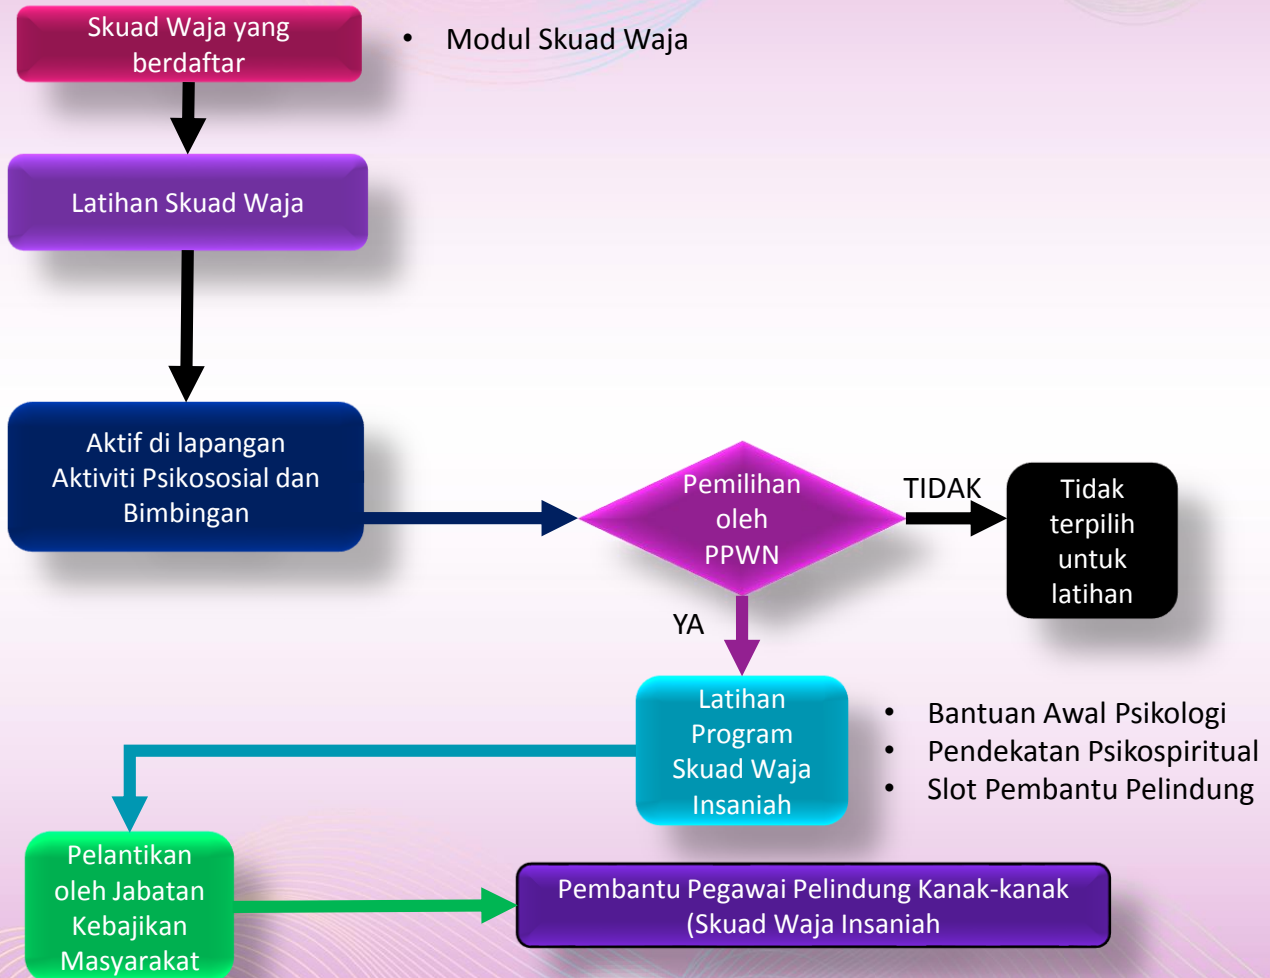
Skuad Waja yang berdaftar

• Modul Skuad Waja

Latihan Skuad Waja

Aktif di lapangan Aktiviti Psikososial dan Bimbingan

Pemilihan oleh PPWN

TIDAK

Tidak terpilih untuk latihan

YA

Latihan Program Skuad Waja Insaniah

• Bantuan Awal Psikologi
• Pendekatan Psikospiritual
• Slot Pembantu Pelindung

Pelantikan oleh Jabatan Kebajikan Masyarakat

Pembantu Pegawai Pelindung Kanak-kanak (Skuad Waja Insaniah